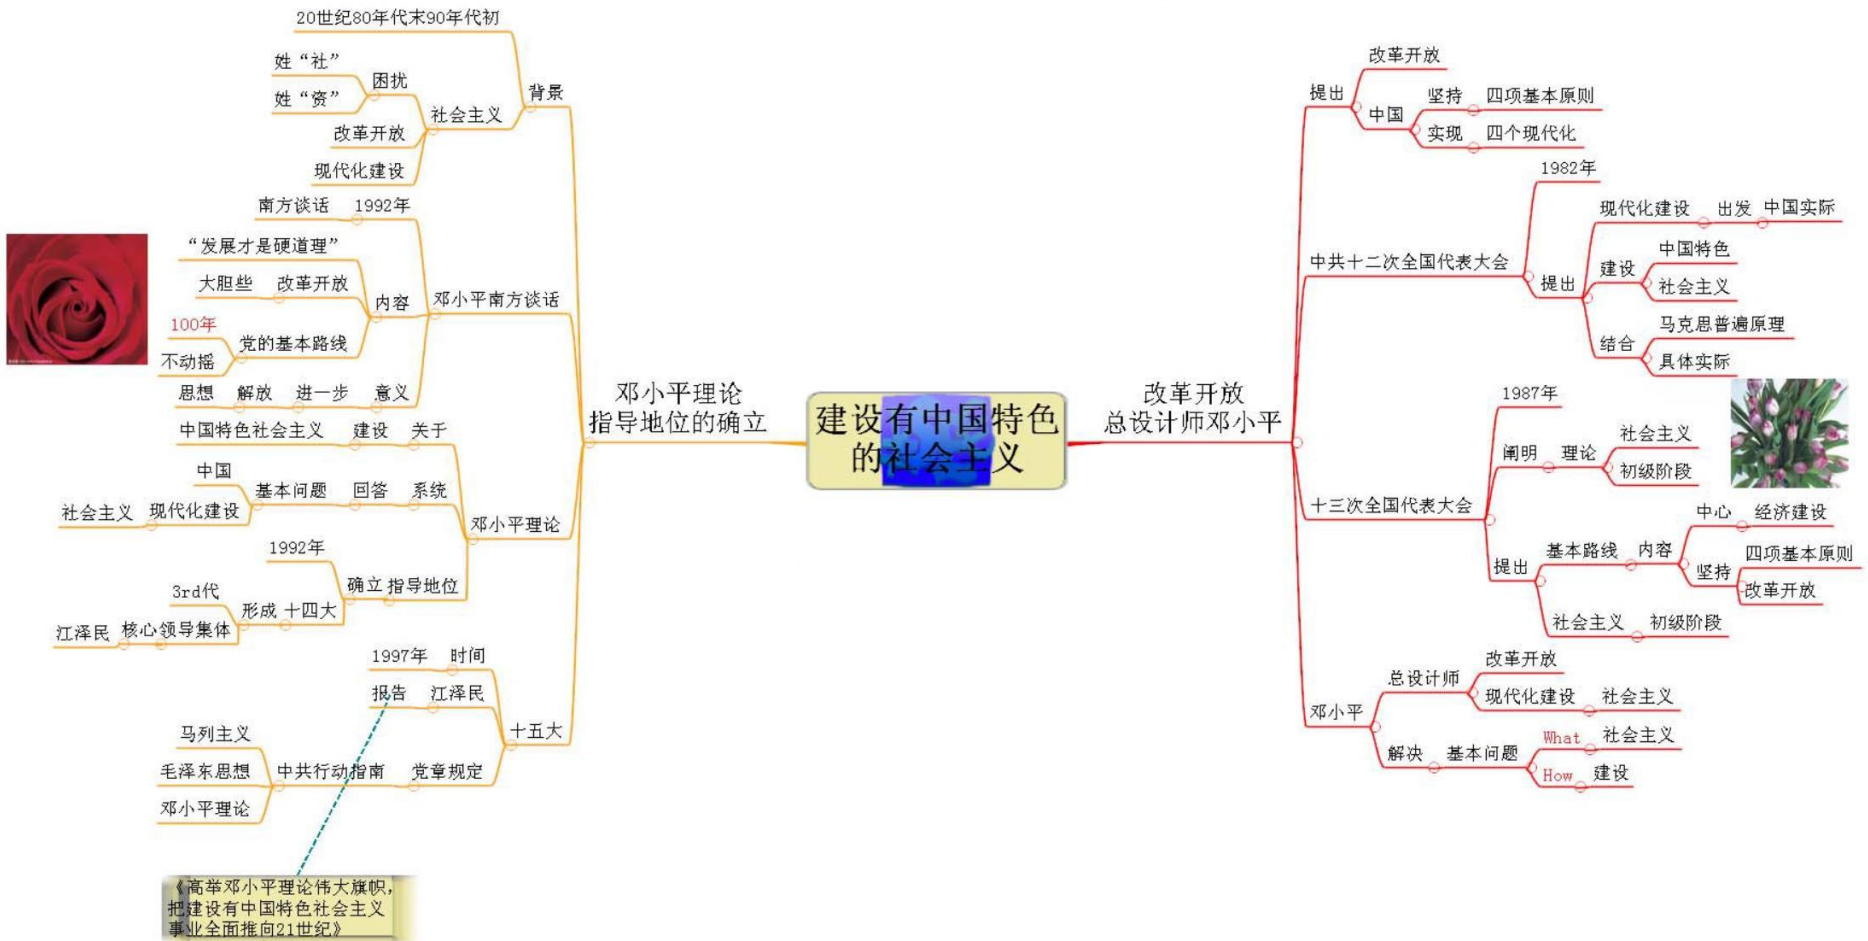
建设有中国特色的社会主义

邓小平理论指导地位的确立

背景
20世纪80年代末90年代初
社会主义
困扰
姓“社”
姓“资”
改革开放
现代化建设

邓小平南方谈话
南方谈话 1992年
内容
“发展才是硬道理”
大胆些 改革开放
党的基本路线 100年 不动摇
思想 解放 进一步 意义

邓小平理论
中国特色社会主义 建设 关于
基本问题 中国 社会主义 现代化建设 回答 系统
确立 指导地位 1992年
形成 十四大 3rd代 核心领导集体 江泽民

十五大
1997年 时间
报告 江泽民
党章规定 中共行动指南 马列主义 毛泽东思想 邓小平理论

《高举邓小平理论伟大旗帜，把建设有中国特色社会主义事业全面推向21世纪》

改革开放总设计师邓小平

提出
改革开放
中国 坚持 四项基本原则
实现 四个现代化

中共十二次全国代表大会
1982年
提出
现代化建设 出发 中国实际
建设 中国特色 社会主义
结合 马克思普遍原理 具体实际

十三次全国代表大会
1987年
阐明 理论 社会主义 初级阶段
提出
基本路线 内容 中心 经济建设
坚持 四项基本原则 改革开放
社会主义 初级阶段

邓小平
总设计师 改革开放 现代化建设 社会主义
解决 基本问题 What 社会主义 How 建设